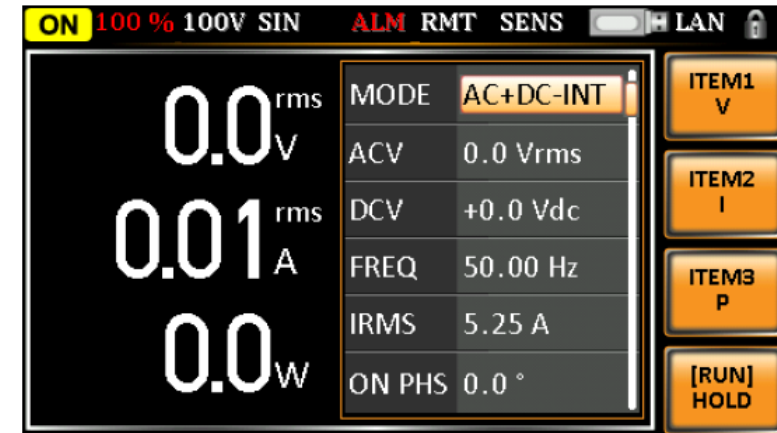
ON 100 % 100V SIN ALM RMT SENS LAN

0.0 rms V
0.01 rms A
0.0 W

| MODE | AC+DC-INT |
|---|---|
| ACV | 0.0 Vrms |
| DCV | +0.0 Vdc |
| FREQ | 50.00 Hz |
| IRMS | 5.25 A |
| ON PHS | 0.0 ° |

ITEM1 V
ITEM2 I
ITEM3 P
[RUN] HOLD